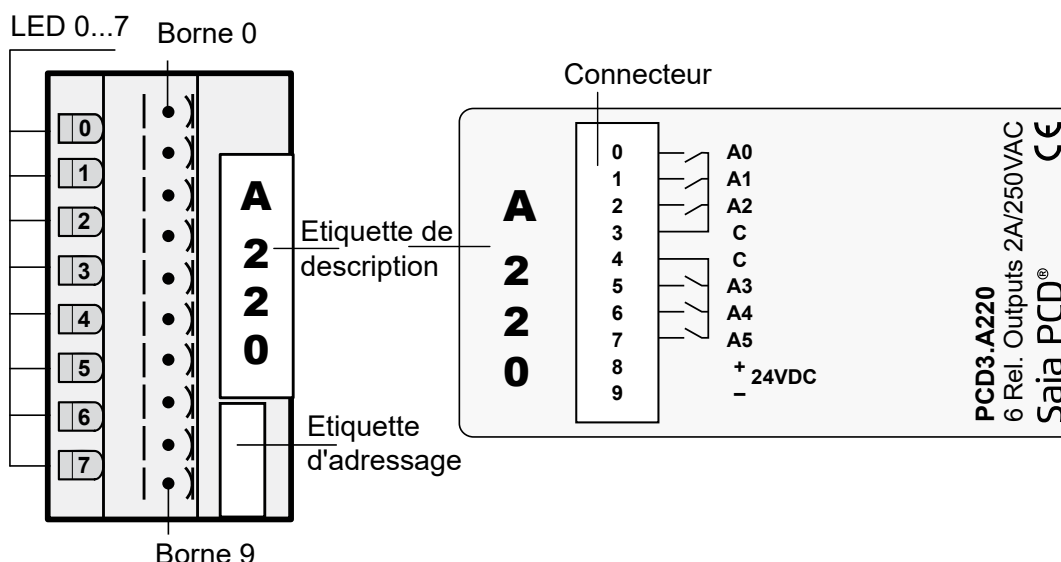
LED 0...7
Borne 0
0
1
2
3
4
5
6
7
A
2
2
0
Etiquette de description
Etiquette d'adressage
Borne 9
Connecteur
A
2
2
0
0
1
2
3
4
5
6
7
8
9
A0
A1
A2
C
C
A3
A4
A5
+
24VDC
–
PCD3.A220
6 Rel. Outputs 2A/250VAC
CE
Saia PCD®